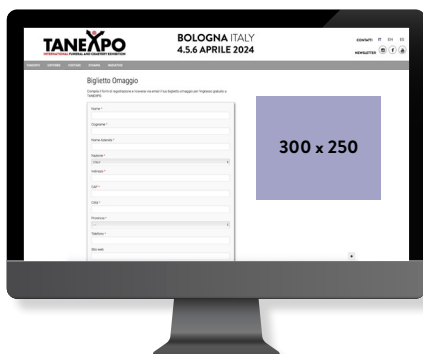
TANEXPO
INTERNATIONAL FUNERAL AND CEMETERY EXHIBITION

BOLOGNA ITALY
4.5.6 APRILE 2024

CONTATTI IT EN ES
NEWSLETTER

TANEXPO ESPOSITORI VISITATORI TICKETS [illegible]

Biglietto Omaggio

Compila il form di registrazione e riceverai via email il tuo biglietto omaggio per l'ingresso gratuito a TANEXPO

Nome *

Cognome *

Nome Azienda *

Nazione *
Italy

Indirizzo *

CAP *

Città *

Provincia *

Telefono *

Sito web

300 x 250